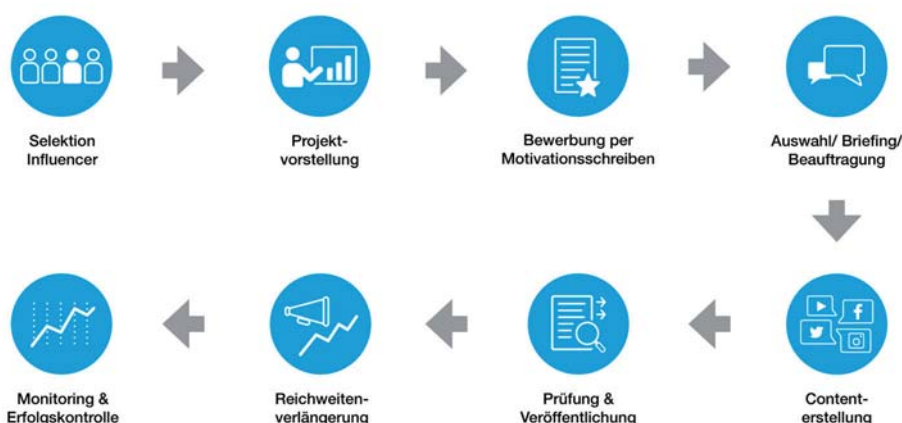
Selektion Influencer

Projekt-vorstellung

Bewerbung per Motivationsschreiben

Auswahl/ Briefing/ Beauftragung

Content-erstellung

Prüfung & Veröffentlichung

Reichweiten-verlängerung

Monitoring & Erfolgskontrolle